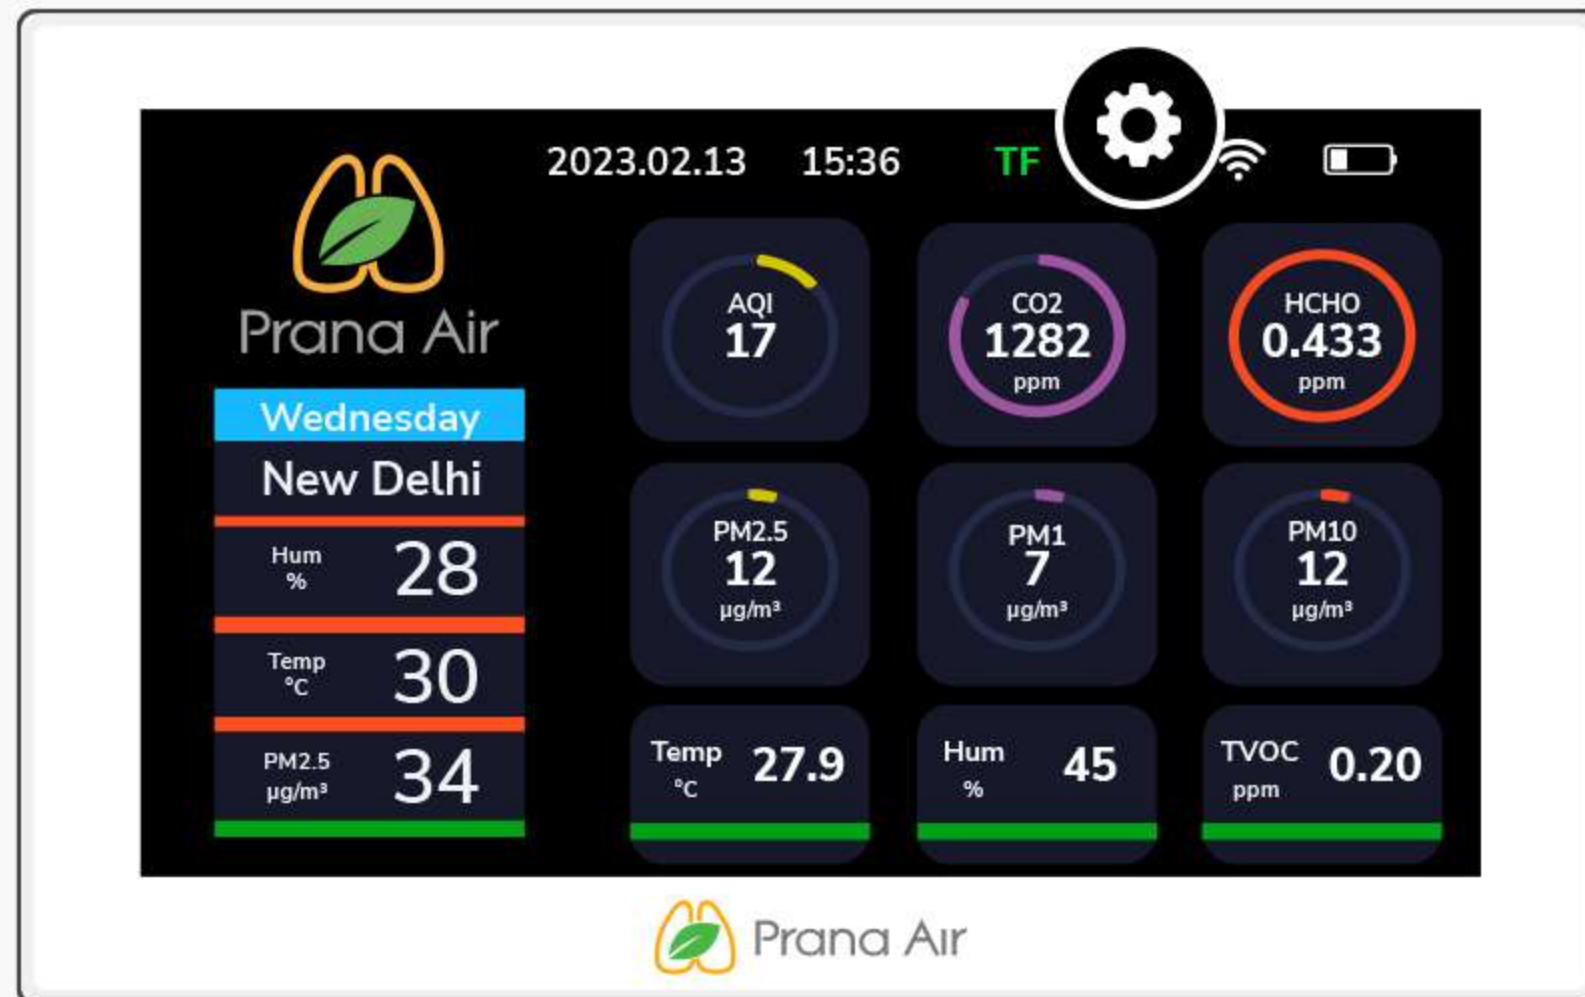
2023.02.13 15:36 TF

Prana Air

Wednesday

New Delhi

Hum % 28

Temp °C 30

PM2.5 µg/m³ 34

AQI 17

CO2 1282 ppm

HCHO 0.433 ppm

PM2.5 12 µg/m³

PM1 7 µg/m³

PM10 12 µg/m³

Temp °C 27.9

Hum % 45

TVOC ppm 0.20

Prana Air